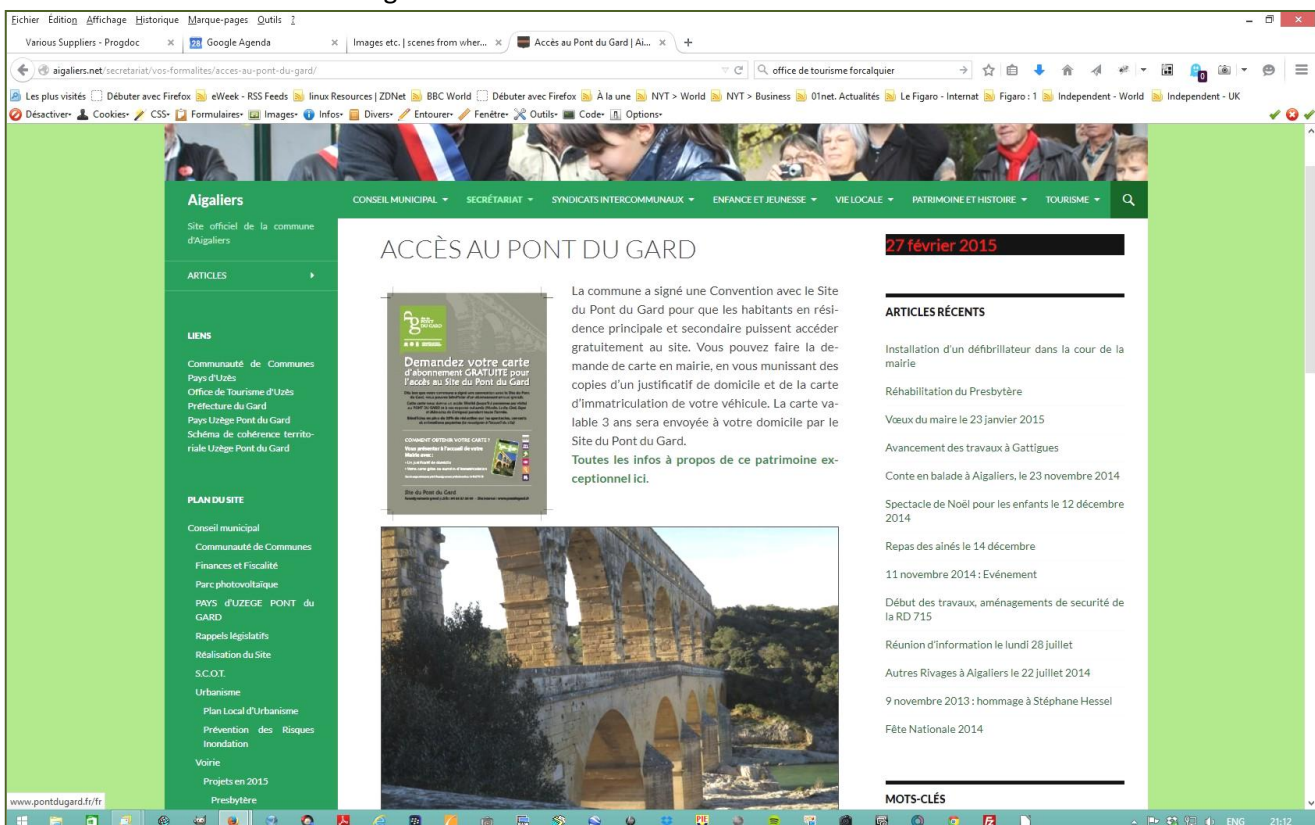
Fichier Édition Affichage Historique Marque-pages Outils ?

Various Suppliers - Progdoc × 28 Google Agenda × Images etc. | scenes from wher... × Accès au Pont du Gard | Ai... × +

aigaliers.net/secretariat/vos-formalites/acces-au-pont-du-gard/

office de tourisme forcalquier

Les plus visités Débuter avec Firefox eWeek - RSS Feeds linux Resources | ZDNet BBC World Débuter avec Firefox À la une NYT > World NYT > Business 01net. Actualités Le Figaro - Internat Figaro : 1 Independent - World Independent - UK

Désactiver• Cookies• CSS• Formulaires• Images• Infos• Divers• Entourer• Fenêtre• Outils• Code• Options•

Aigaliers

Site officiel de la commune d'Aigaliers

CONSEIL MUNICIPAL ▾ SECRÉTARIAT ▾ SYNDICATS INTERCOMMUNAUX ▾ ENFANCE ET JEUNESSE ▾ VIE LOCALE ▾ PATRIMOINE ET HISTOIRE ▾ TOURISME ▾

ARTICLES

LIENS

Communauté de Communes Pays d'Uzès
Office de Tourisme d'Uzès
Préfecture du Gard
Pays Uzège Pont du Gard
Schéma de cohérence territoriale Uzège Pont du Gard

PLAN DU SITE

Conseil municipal
Communauté de Communes
Finances et Fiscalité
Parc photovoltaïque
PAYS d'UZEGE PONT du GARD
Rappels législatifs
Réalisation du Site
S.C.O.T.
Urbanisme
Plan Local d'Urbanisme
Prévention des Risques Inondation
Voirie
Projets en 2015
Presbytère

ACCÈS AU PONT DU GARD

Demandez votre carte d'abonnement GRATUITE pour l'accès au Site du Pont du Gard

COMMENT OBTENIR VOTRE CARTE ?

Site du Pont du Gard

La commune a signé une Convention avec le Site du Pont du Gard pour que les habitants en résidence principale et secondaire puissent accéder gratuitement au site. Vous pouvez faire la demande de carte en mairie, en vous munissant des copies d'un justificatif de domicile et de la carte d'immatriculation de votre véhicule. La carte valable 3 ans sera envoyée à votre domicile par le Site du Pont du Gard.

Toutes les infos à propos de ce patrimoine exceptionnel ici.

27 février 2015

ARTICLES RÉCENTS

Installation d'un défibrillateur dans la cour de la mairie
Réhabilitation du Presbytère
Vœux du maire le 23 janvier 2015
Avancement des travaux à Gattigues
Conte en balade à Aigaliers, le 23 novembre 2014
Spectacle de Noël pour les enfants le 12 décembre 2014
Repas des aînés le 14 décembre
11 novembre 2014 : Evénement
Début des travaux, aménagements de securité de la RD 715
Réunion d'information le lundi 28 juillet
Autres Rivages à Aigaliers le 22 juillet 2014
9 novembre 2013 : hommage à Stéphane Hessel
Fête Nationale 2014

MOTS-CLÉS

www.pontdugard.fr/fr

ENG 21:12